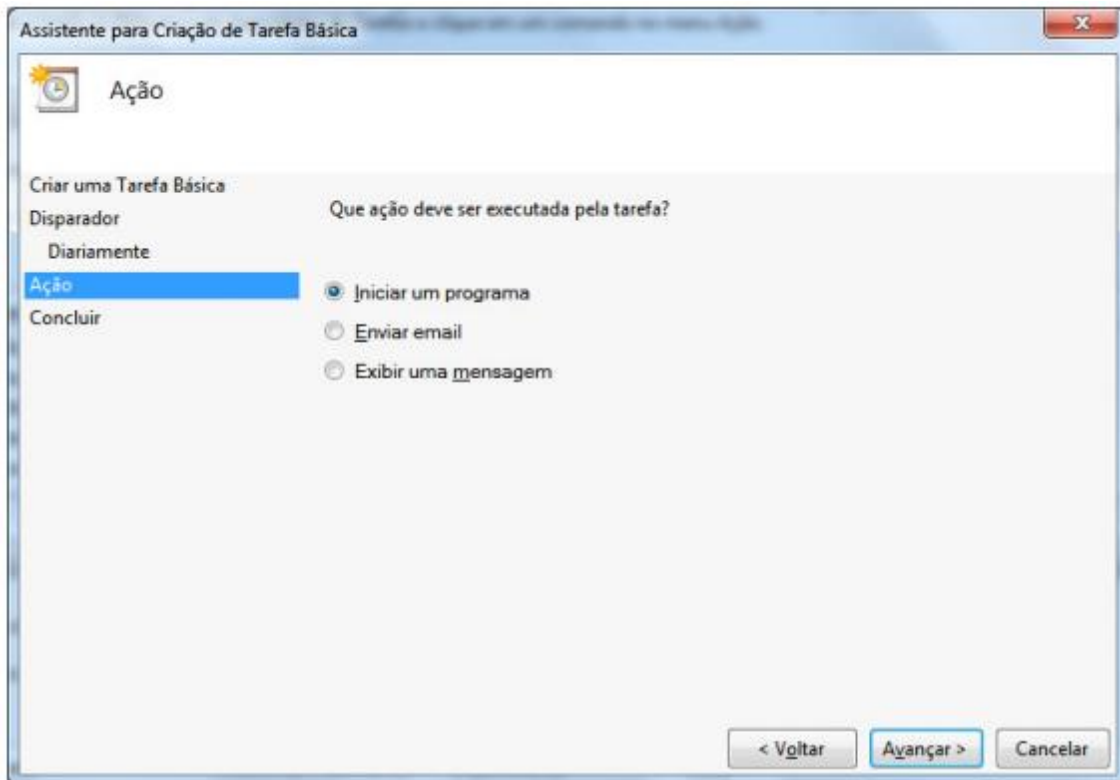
Assistente para Criação de Tarefa Básica

Ação

Criar uma Tarefa Básica
Disparador
Diariamente
Ação
Concluir

Que ação deve ser executada pela tarefa?

Iniciar um programa
Enviar email
Exibir uma mensagem

< Voltar
Avançar >
Cancelar